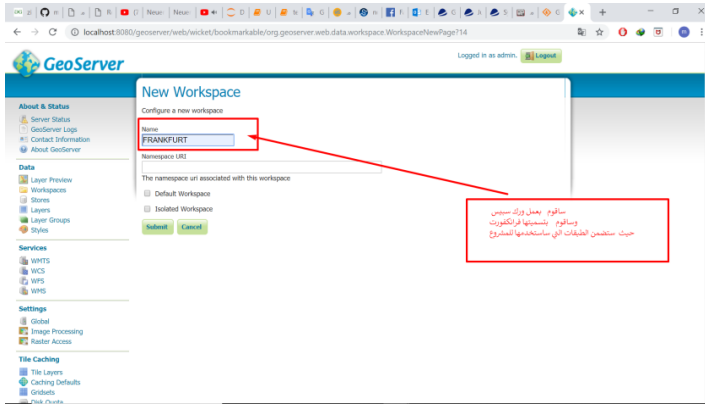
localhost:8080/geoserver/web/wicket/bookmarkable/org.geoserver.web.data.workspace.WorkspaceNewPage?14

GeoServer

Logged in as admin. Logout

About & Status
Server Status
GeoServer Logs
Contact Information
About GeoServer

Data
Layer Preview
Workspaces
Stores
Layers
Layer Groups
Styles

Services
WMTS
WCS
WPS
WMS

Settings
Global
Image Processing
Raster Access

Tile Caching
Tile Layers
Caching Defaults
Gridsets
Disk Quota

New Workspace
Configure a new workspace

Name
FRANKFURT

Namespace URI

The namespace uri associated with this workspace

Default Workspace

Isolated Workspace

Submit Cancel

ساقوم بعمل ورك سبيس
وساقوم بتسميتها فرانكفورت
حيث ستضمن الطبقات التي ساستخدمها للمشروع